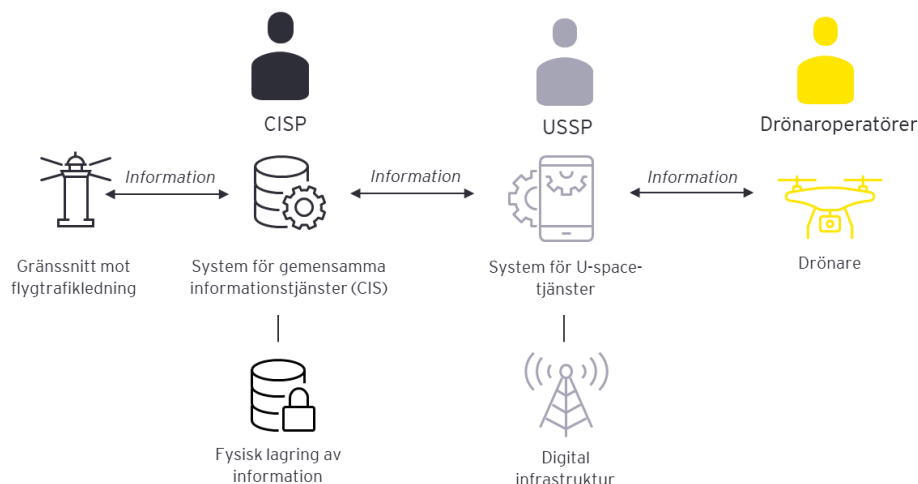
CISP

USSP

Drönaroperatörer

Information

Information

Information

Gränssnitt mot flygtrafikledning

System för gemensamma informationstjänster (CIS)

System för U-space-tjänster

Drönare

Fysisk lagring av information

Digital infrastruktur